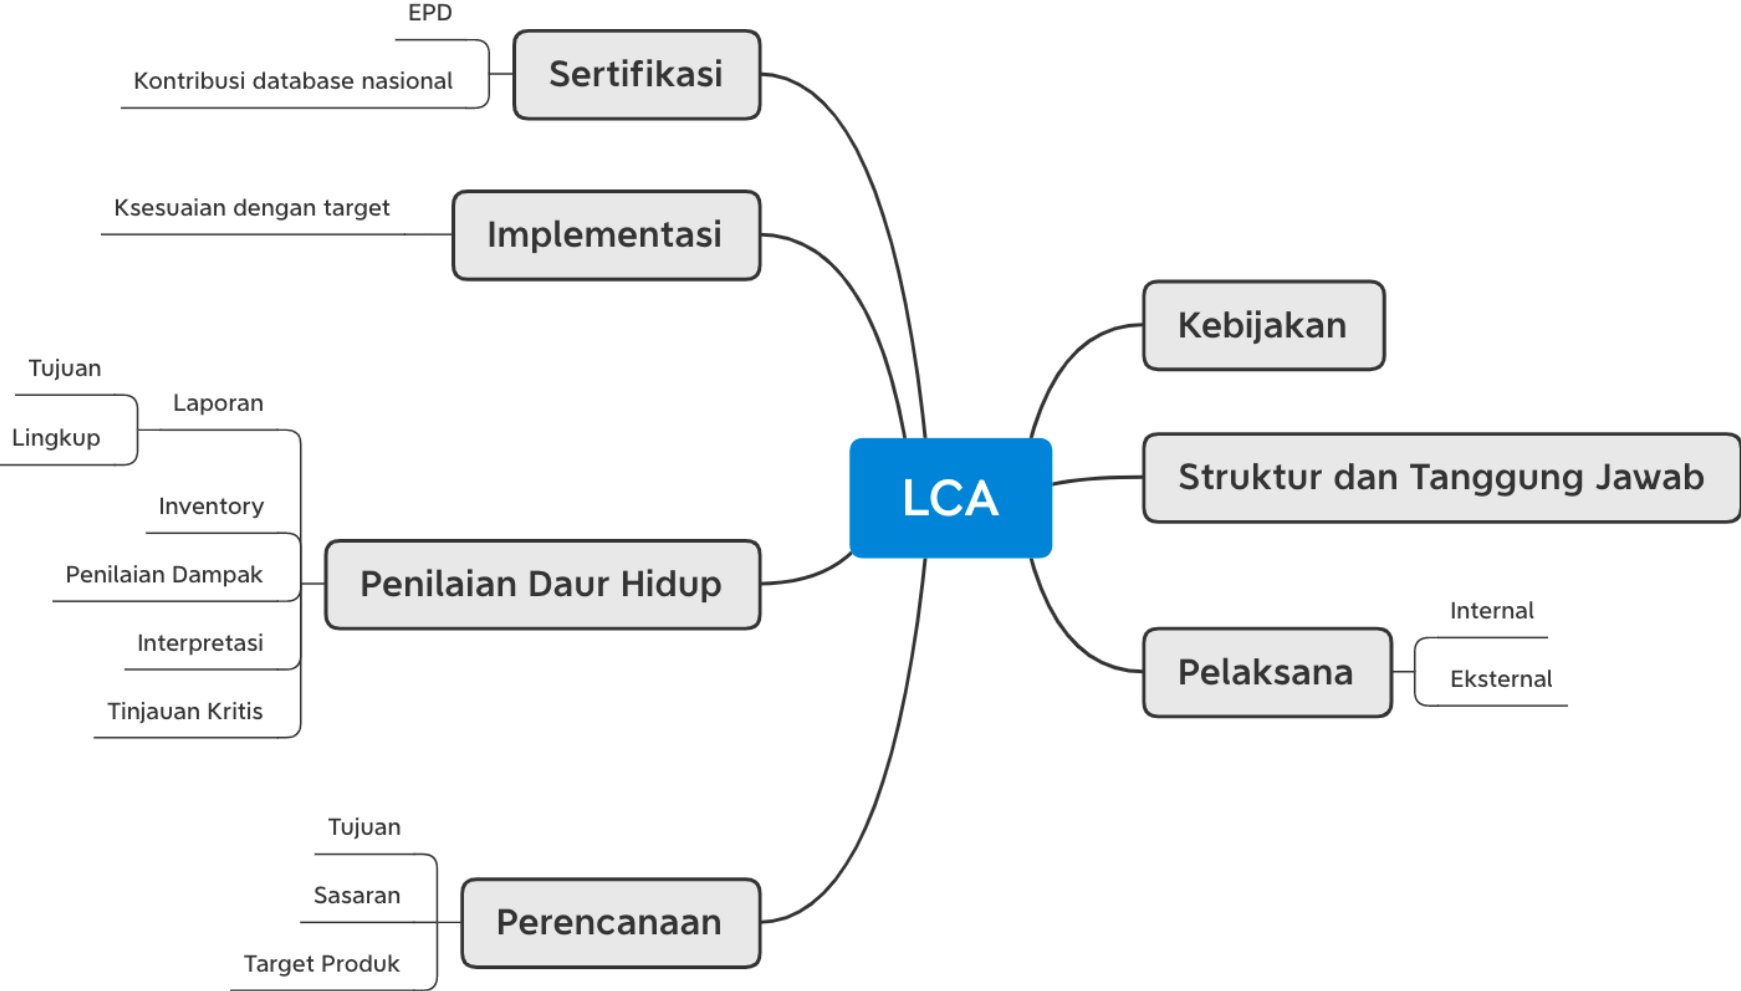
LCA

Sertifikasi
EPD
Kontribusi database nasional

Implementasi
Ksesuaian dengan target

Penilaian Daur Hidup
Laporan
Tujuan
Lingkup
Inventory
Penilaian Dampak
Interpretasi
Tinjauan Kritis

Perencanaan
Tujuan
Sasaran
Target Produk

Kebijakan

Struktur dan Tanggung Jawab

Pelaksana
Internal
Eksternal